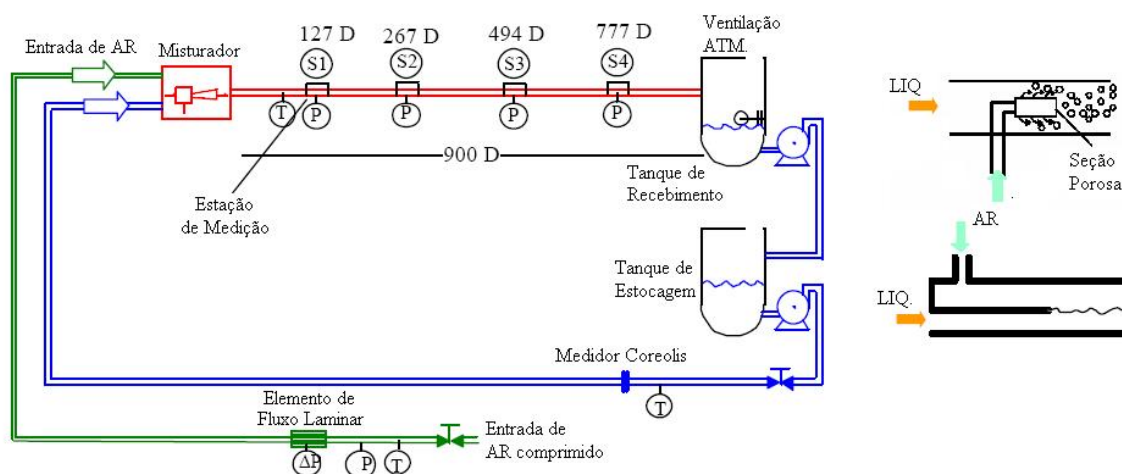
Entrada de AR
Misturador
127 D
267 D
494 D
777 D
Ventilação ATM.
S1
S2
S3
S4
T
P
P
P
P
900 D
Estação de Medição
Tanque de Recebimento
Tanque de Estocagem
Medidor Coreolis
T
Elemento de Fluxo Laminar
ΔP
P
T
Entrada de AR comprimido

LIQ
Seção Porosa
AR
LIQ.